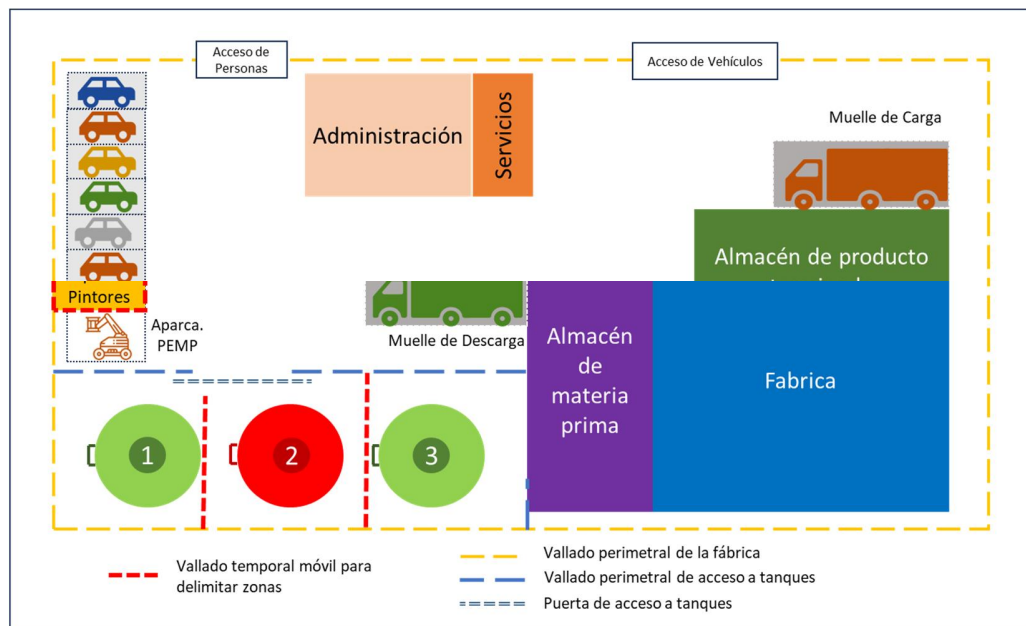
Acceso de Personas

Acceso de Vehículos

Administración

Servicios

Muelle de Carga

Almacén de producto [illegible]

Pintores

Aparca. PEMP

Muelle de Descarga

Almacén de materia prima

Fabrica

1

2

3

Vallado temporal móvil para delimitar zonas

Vallado perimetral de la fábrica

Vallado perimetral de acceso a tanques

Puerta de acceso a tanques